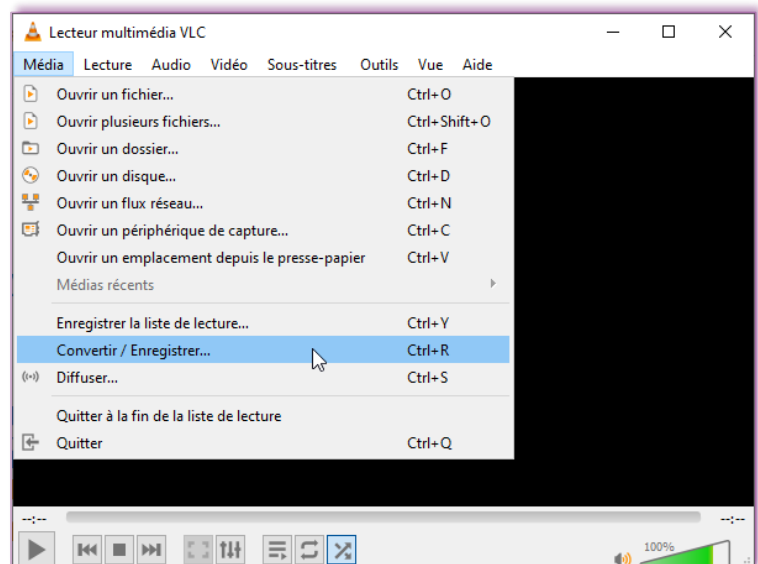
Lecteur multimédia VLC

Média Lecture Audio Vidéo Sous-titres Outils Vue Aide

Ouvrir un fichier... Ctrl+O
Ouvrir plusieurs fichiers... Ctrl+Shift+O
Ouvrir un dossier... Ctrl+F
Ouvrir un disque... Ctrl+D
Ouvrir un flux réseau... Ctrl+N
Ouvrir un périphérique de capture... Ctrl+C
Ouvrir un emplacement depuis le presse-papier Ctrl+V
Médias récents

Enregistrer la liste de lecture... Ctrl+Y
Convertir / Enregistrer... Ctrl+R
Diffuser... Ctrl+S

Quitter à la fin de la liste de lecture
Quitter Ctrl+Q

--:-- --:--

100%